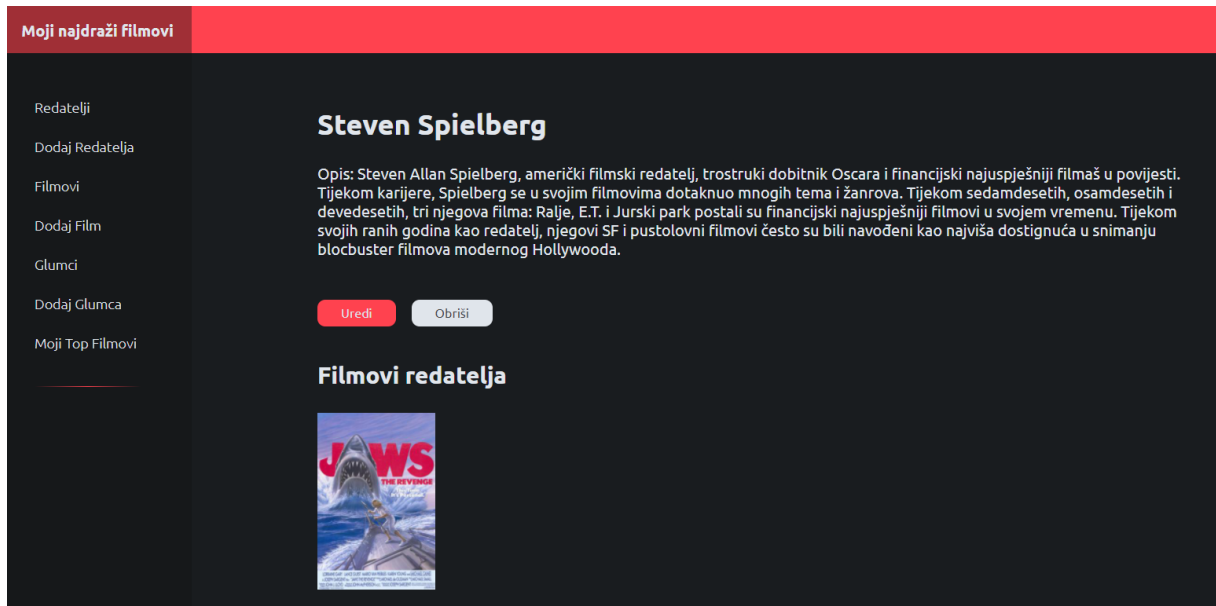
Moji najdraži filmovi

Redatelji

Dodaj Redatelja

Filmovi

Dodaj Film

Glumci

Dodaj Glumca

Moji Top Filmovi

Steven Spielberg

Opis: Steven Allan Spielberg, američki filmski redatelj, trostruki dobitnik Oscara i financijski najuspješniji filmaš u povijesti. Tijekom karijere, Spielberg se u svojim filmovima dotaknuo mnogih tema i žanrova. Tijekom sedamdesetih, osamdesetih i devedesetih, tri njegova filma: Ralje, E.T. i Jurski park postali su financijski najuspješniji filmovi u svojem vremenu. Tijekom svojih ranih godina kao redatelj, njegovi SF i pustolovni filmovi često su bili navođeni kao najviša dostignuća u snimanju blocbuster filmova modernog Hollywooda.

Uredi

Obriši

Filmovi redatelja

JAWS
THE REVENGE
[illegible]